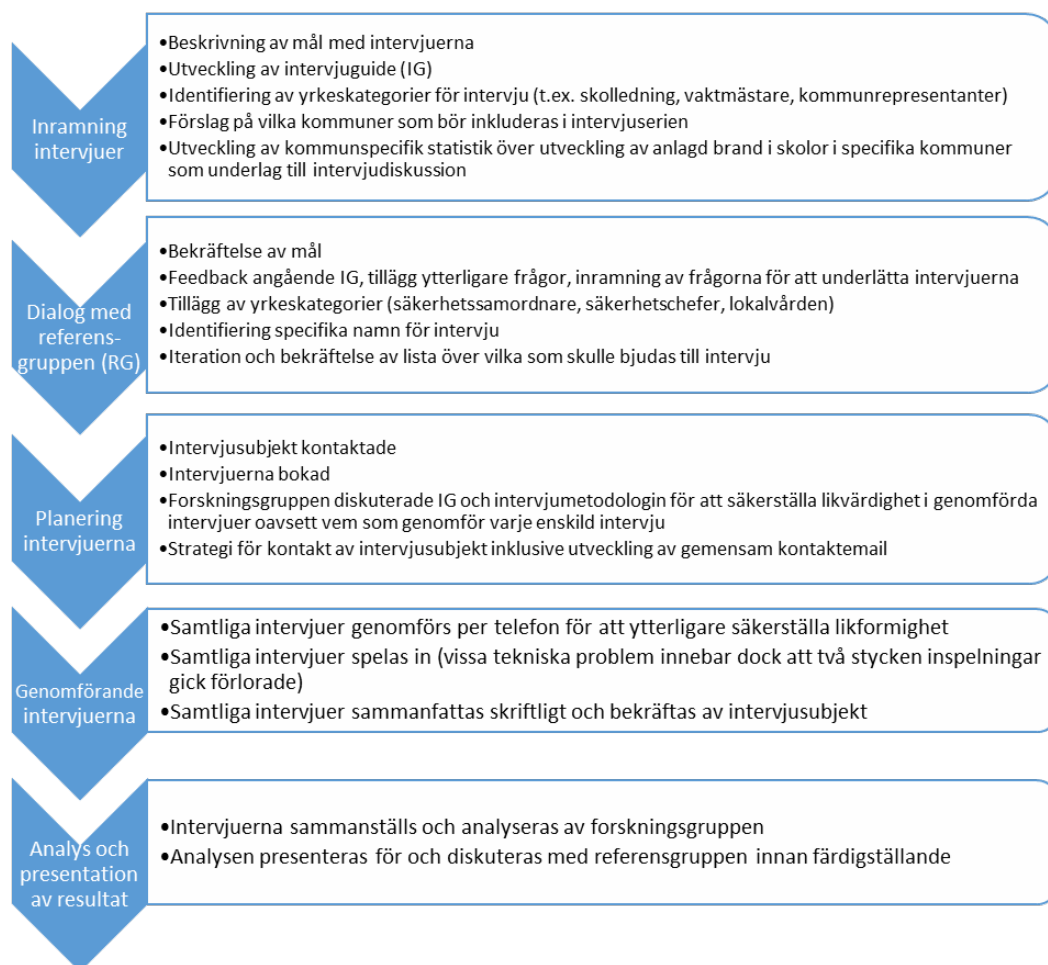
Inramning intervjuer

•Beskrivning av mål med intervjuerna
•Utveckling av intervjuguide (IG)
•Identifiering av yrkeskategorier för intervju (t.ex. skolledning, vaktmästare, kommunrepresentanter)
•Förslag på vilka kommuner som bör inkluderas i intervjuserien
•Utveckling av kommunspecifik statistik över utveckling av anlagd brand i skolor i specifika kommuner som underlag till intervjudiskussion

Dialog med referensgruppen (RG)

•Bekräftelse av mål
•Feedback angående IG, tillägg ytterligare frågor, inramning av frågorna för att underlätta intervjuerna
•Tillägg av yrkeskategorier (säkerhetssamordnare, säkerhetschefer, lokalvården)
•Identifiering specifika namn för intervju
•Iteration och bekräftelse av lista över vilka som skulle bjudas till intervju

Planering intervjuerna

•Intervjusubjekt kontaktade
•Intervjuerna bokad
•Forskningsgruppen diskuterade IG och intervjumetodologin för att säkerställa likvärdighet i genomförda intervjuer oavsett vem som genomför varje enskild intervju
•Strategi för kontakt av intervjusubjekt inklusive utveckling av gemensam kontaktemail

Genomförande intervjuerna

•Samtliga intervjuer genomförs per telefon för att ytterligare säkerställa likformighet
•Samtliga intervjuer spelas in (vissa tekniska problem innebar dock att två stycken inspelningar gick förlorade)
•Samtliga intervjuer sammanfattas skriftligt och bekräftas av intervjusubjekt

Analys och presentation av resultat

•Intervjuerna sammanställs och analyseras av forskningsgruppen
•Analysen presenteras för och diskuteras med referensgruppen innan färdigställande